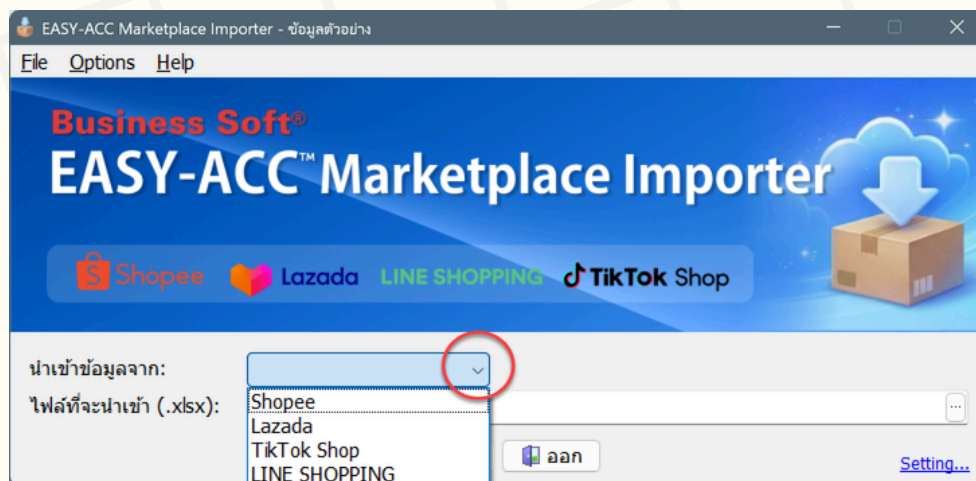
EASY-ACC Marketplace Importer - ข้อมูลตัวอย่าง

File Options Help

Business Soft®

EASY-ACC™ Marketplace Importer

Shopee Lazada LINE SHOPPING TikTok Shop

นำเข้าข้อมูลจาก:

ไฟล์ที่จะนำเข้า (.xlsx):

Shopee
Lazada
TikTok Shop
LINE SHOPPING

...

ออก

Setting...